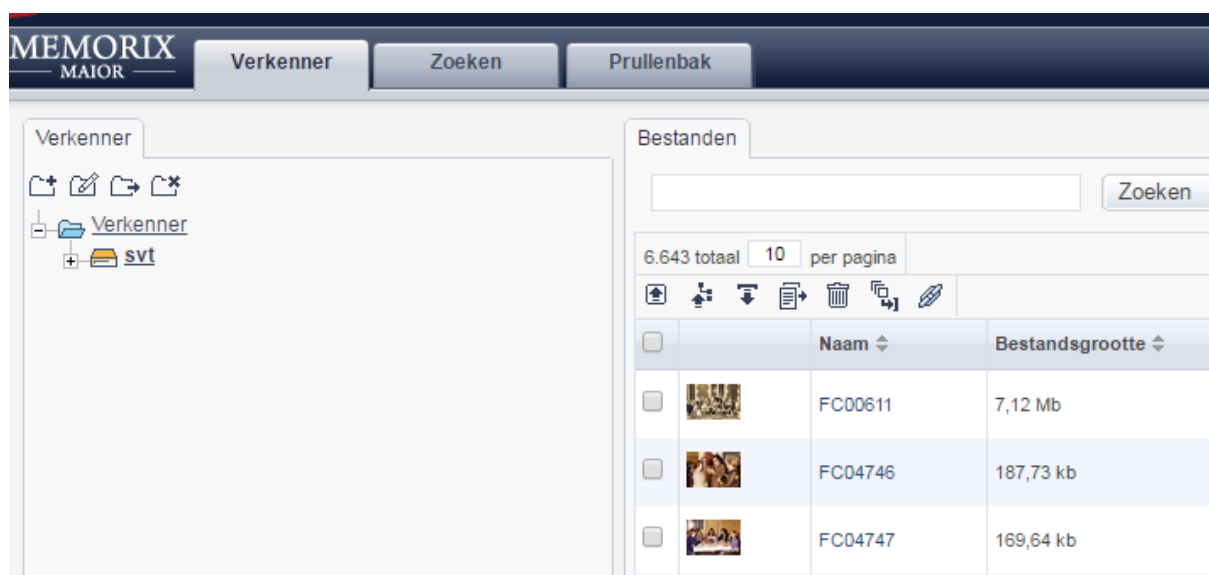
MEMORIX
MAIOR

Verkenner | Zoeken | Prullenbak

Verkenner

Verkenner
svt

Bestanden

Zoeken

6.643 totaal 10 per pagina

| | | Naam | Bestandsgrootte |
|---|---|---|---|
| | | FC00611 | 7,12 Mb |
| | | FC04746 | 187,73 kb |
| | | FC04747 | 169,64 kb |